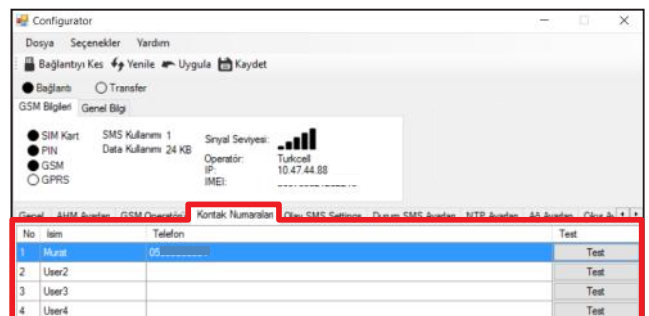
Configurator

Dosya Seçenekler Yardım

Bağlantıyı Kes Yenile Uygula Kaydet

Bağlantı Transfer

GSM Bilgileri Genel Bilgi

SIM Kart
PIN
GSM
GPRS

SMS Kullanımı 1
Data Kullanımı 24 KB

Sinyal Seviyesi:

Operatör: Turkcell
IP: 10.47.44.88
IMEI: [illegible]

Genel AHM Ayarları GSM Operatör Kontak Numaraları Olay SMS Settings Durum SMS Ayarları NTP Ayarları AA Ayarları Çıkış A

| No | İsim | Telefon | Test |
|---|---|---|---|
| 1 | Murat | 05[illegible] | Test |
| 2 | User2 | | Test |
| 3 | User3 | | Test |
| 4 | User4 | | Test |